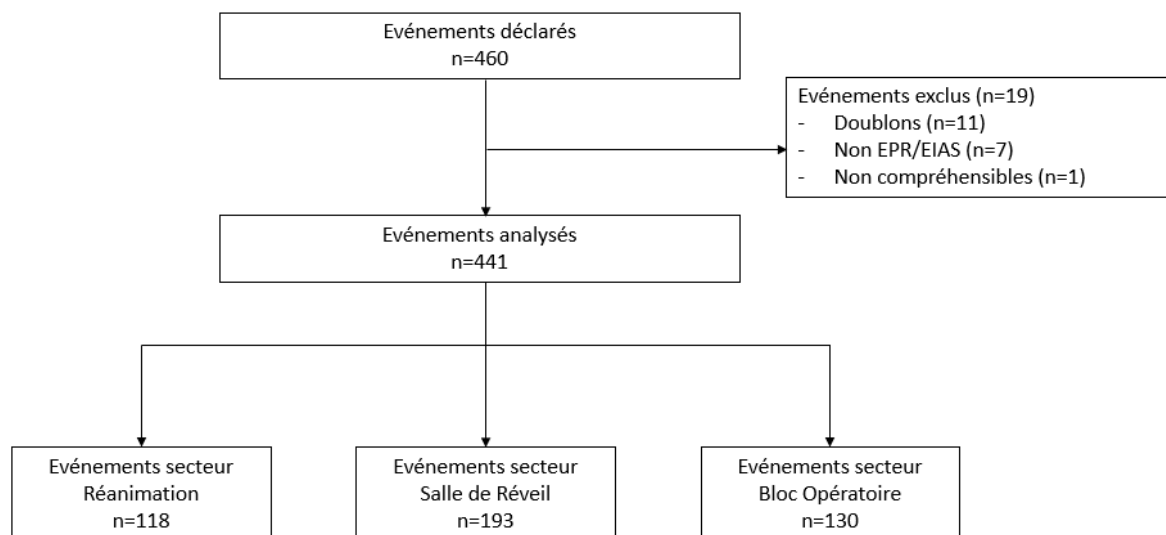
Evénements déclarés
n=460

Evénements exclus (n=19)
- Doublons (n=11)
- Non EPR/EIAS (n=7)
- Non compréhensibles (n=1)

Evénements analysés
n=441

Evénements secteur
Réanimation
n=118

Evénements secteur
Salle de Réveil
n=193

Evénements secteur
Bloc Opératoire
n=130